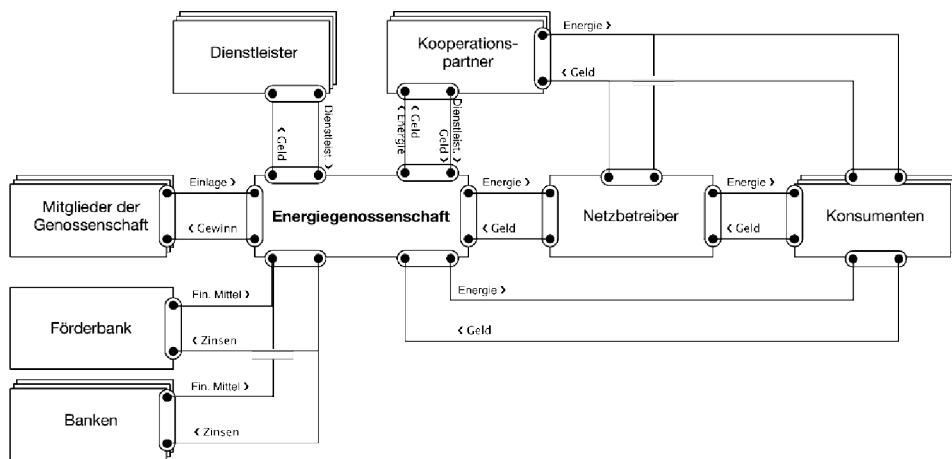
Dienstleister

Kooperations-partner

Energie ›

‹ Geld

‹ Geld

Dienstleist. ›

‹ Geld

‹ Energie

Geld ›

Dienstleist. ›

Mitglieder der Genossenschaft

Einlage ›

‹ Gewinn

Energiegenossenschaft

Energie ›

‹ Geld

Netzbetreiber

Energie ›

‹ Geld

Konsumenten

Förderbank

Fin. Mittel ›

‹ Zinsen

Energie ›

‹ Geld

Banken

Fin. Mittel ›

‹ Zinsen